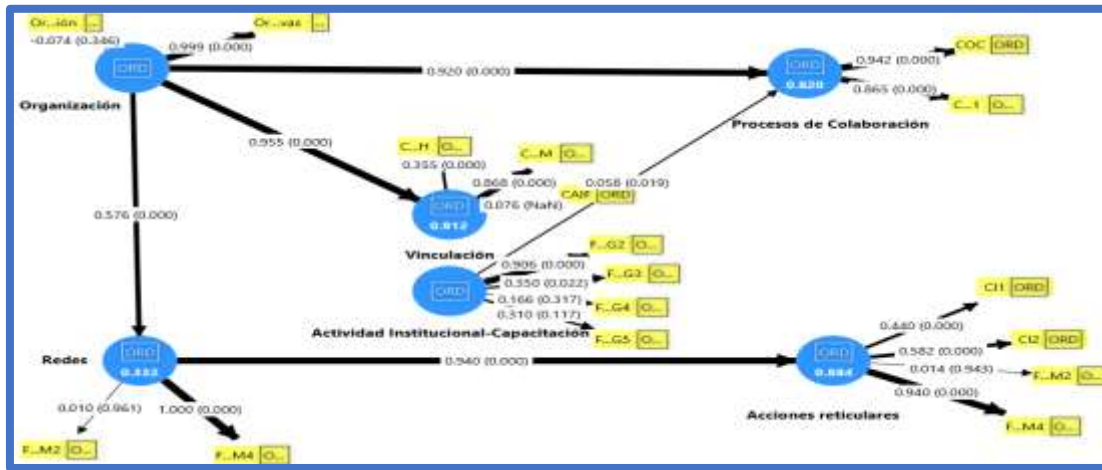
Or...ión ...
Or...vas ...
-0.074 (0.346)
0.999 (0.000)
ORD
Organización
0.920 (0.000)
ORD
0.820
0.942 (0.000)
COC ORD
0.865 (0.000)
C...1 O...
Procesos de Colaboración
0.955 (0.000)
C...H O...
0.355 (0.000)
C...M O...
0.868 (0.000)
0.058 (0.019)
CAIF ORD
0.076 (NaN)
ORD
0.812
0.576 (0.000)
Vinculación
F...G2 O...
0.906 (0.000)
F...G3 O...
0.350 (0.022)
ORD
0.166 (0.317)
F...G4 O...
0.310 (0.117)
Actividad Institucional-Capacitación
F...G5 O...
CI1 ORD
0.440 (0.000)
CI2 ORD
0.582 (0.000)
Redes
ORD
0.332
0.940 (0.000)
ORD
0.884
0.014 (0.943)
F...M2 O...
0.940 (0.000)
0.010 (0.961)
1.000 (0.000)
Acciones reticulares
F...M4 O...
F...M2 O...
F...M4 O...